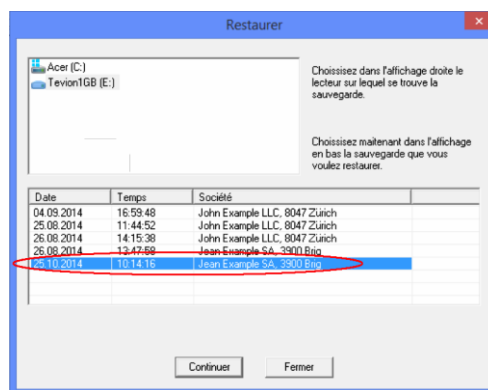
Restaurer

Acer (C:)
Tevion1GB (E:)

Choissisez dans l'affichage droite le lecteur sur lequel se trouve la sauvegarde.

Choissisez maitenant dans l'affichage en bas la sauvegarde que vous voulez restaurer.

| Date | Temps | Société |
|---|---|---|
| 04.09.2014 | 16:59:48 | John Example LLC, 8047 Zürich |
| 25.08.2014 | 11:44:52 | John Example LLC, 8047 Zürich |
| 26.08.2014 | 14:15:38 | John Example LLC, 8047 Zürich |
| 26.08.2014 | 13:47:59 | Jean Example SA, 3900 Brig |
| 25.10.2014 | 10:14:16 | Jean Example SA, 3900 Brig |

Continuer
Fermer